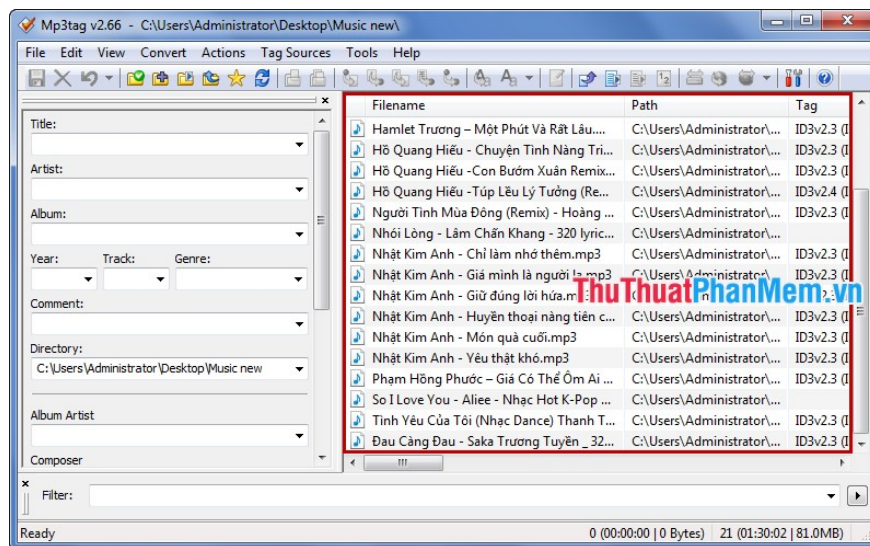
Mp3tag v2.66 - C:\Users\Administrator\Desktop\Music new\

File Edit View Convert Actions Tag Sources Tools Help

Title:

Artist:

Album:

Year: Track: Genre:

Comment:

Directory:
C:\Users\Administrator\Desktop\Music new

Album Artist

Composer

| Filename | Path | Tag |
|---|---|---|
| Hamlet Trương – Một Phút Và Rất Lâu.... | C:\Users\Administrator\... | ID3v2.3 (I |
| Hồ Quang Hiếu - Chuyện Tình Nàng Tri... | C:\Users\Administrator\... | ID3v2.3 (I |
| Hồ Quang Hiếu -Con Bướm Xuân Remix... | C:\Users\Administrator\... | ID3v2.3 (I |
| Hồ Quang Hiếu -Túp Lều Lý Tưởng (Re... | C:\Users\Administrator\... | ID3v2.4 (I |
| Người Tình Mùa Đông (Remix) - Hoàng ... | C:\Users\Administrator\... | ID3v2.3 (I |
| Nhói Lòng - Lâm Chấn Khang - 320 lyric... | C:\Users\Administrator\... | |
| Nhật Kim Anh - Chỉ làm nhớ thêm.mp3 | C:\Users\Administrator\... | ID3v2.3 (I |
| Nhật Kim Anh - Giá mình là người lạ.mp3 | C:\Users\Administrator\... | ID3v2.3 (I |
| Nhật Kim Anh - Giữ đừng lời hứa.m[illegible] | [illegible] | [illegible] |
| Nhật Kim Anh - Huyền thoại nàng tiên c... | C:\Users\Administrator\... | ID3v2.3 (I |
| Nhật Kim Anh - Món quà cuối.mp3 | C:\Users\Administrator\... | ID3v2.3 (I |
| Nhật Kim Anh - Yêu thật khó.mp3 | C:\Users\Administrator\... | ID3v2.3 (I |
| Phạm Hồng Phước – Giá Có Thể Ôm Ai ... | C:\Users\Administrator\... | ID3v2.3 (I |
| So I Love You - Aliee - Nhạc Hot K-Pop ... | C:\Users\Administrator\... | |
| Tình Yêu Của Tôi (Nhạc Dance) Thanh T... | C:\Users\Administrator\... | ID3v2.3 (I |
| Đau Càng Đau - Saka Trương Tuyền _ 32... | C:\Users\Administrator\... | ID3v2.3 (I |

ThuThuatPhanMem.vn

Filter:

Ready 0 (00:00:00 | 0 Bytes) 21 (01:30:02 | 81.0MB)